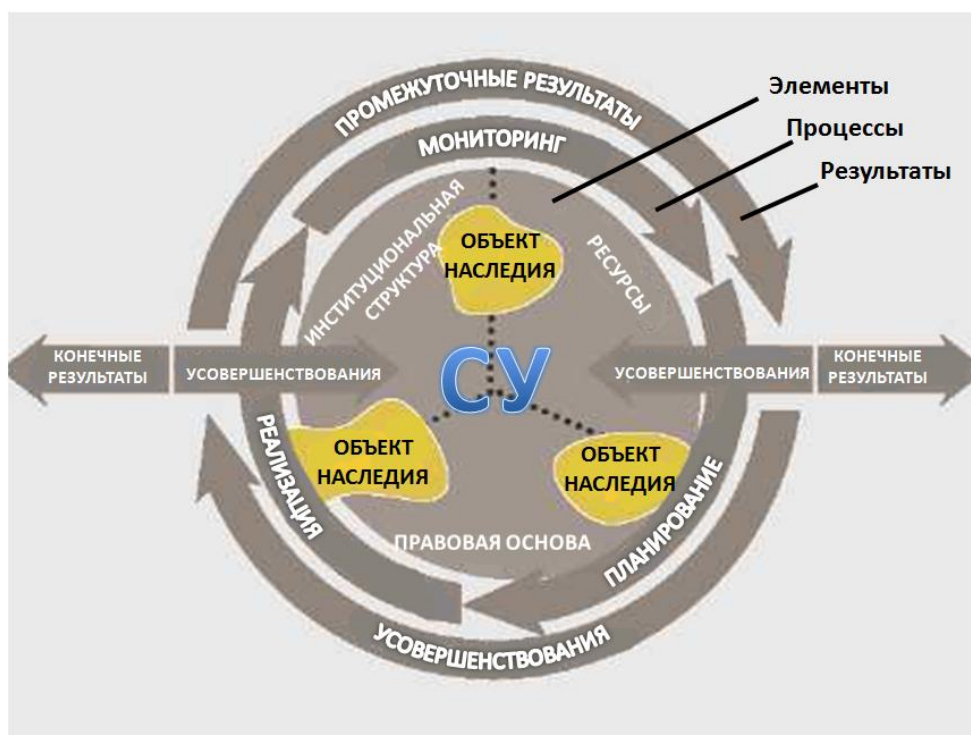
ПРОМЕЖУТОЧНЫЕ РЕЗУЛЬТАТЫ

Элементы

Процессы

Результаты

МОНИТОРИНГ

ИНСТИТУЦИОНАЛЬНАЯ СТРУКТУРА

ОБЪЕКТ НАСЛЕДИЯ

РЕСУРСЫ

КОНЕЧНЫЕ РЕЗУЛЬТАТЫ

УСОВЕРШЕНСТВОВАНИЯ

СУ

УСОВЕРШЕНСТВОВАНИЯ

КОНЕЧНЫЕ РЕЗУЛЬТАТЫ

РЕАЛИЗАЦИЯ

ОБЪЕКТ НАСЛЕДИЯ

ОБЪЕКТ НАСЛЕДИЯ

ПЛАНИРОВАНИЕ

ПРАВОВАЯ ОСНОВА

УСОВЕРШЕНСТВОВАНИЯ